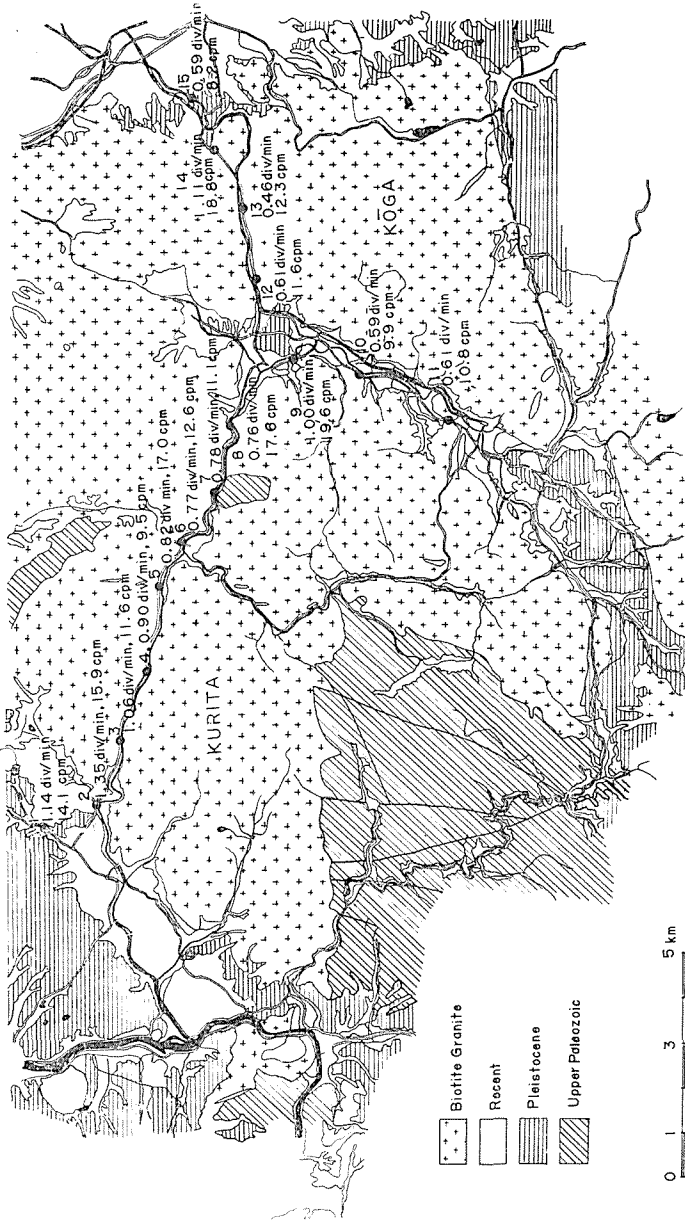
1.14 div/min
14.1 cpm
2
1.35 div/min, 15.9 cpm
3
1.06 div/min, 11.6 cpm
4 0.90 div/min, 9.5 cpm
5 0.82 div/min, 17.0 cpm
6
0.77 div/min, 12.6 cpm
7
8 0.78 div/min, 11.1 cpm
0.76 div/min
17.8 cpm
9
4.00 div/min
19.6 cpm
10
0.59 div/min
9.9 cpm
11
0.61 div/min
10.8 cpm
12
0.61 div/min
11.6 cpm
13
0.46 div/min
12.3 cpm
14
1.11 div/min
18.8 cpm
15
0.59 div/min
8.2 cpm
KURITA
KŌGA

Biotite Granite
Recent
Pleistocene
Upper Paleozoic

0 1 3 5 km